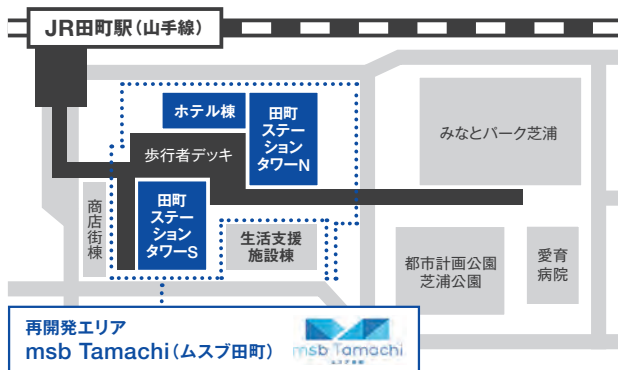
JR田町駅（山手線）

ホテル棟

田町ステーションタワーN

みなとパーク芝浦

歩行者デッキ

商店街棟

田町ステーションタワーS

生活支援施設棟

都市計画公園芝浦公園

愛育病院

再開発エリア
msb Tamachi（ムスブ田町）

msb Tamachi
ムスブ田町